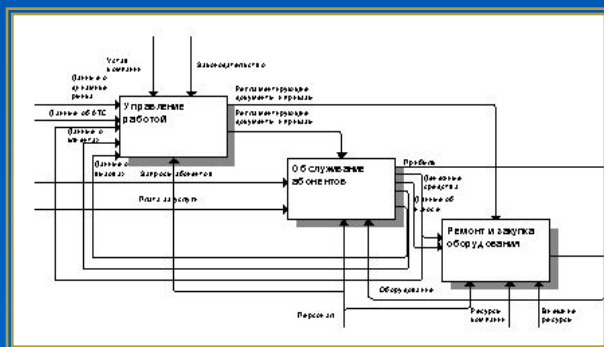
Устав компании

Законодательство

Данные о душевом рынке

Данные об АТС

Данные о клиентах

Управление работой

Регламентирующие документы, журналы

Регламентирующие документы, журналы

Данные о вызовах

Запросы абонентов

Плата за услуги

Обслуживание абонентов

Прибыль

Денежные средства

Данные об АТС

Ремонт и закупка оборудования

Оборудование

Персонал

Ресурсы компании

Внешние ресурсы